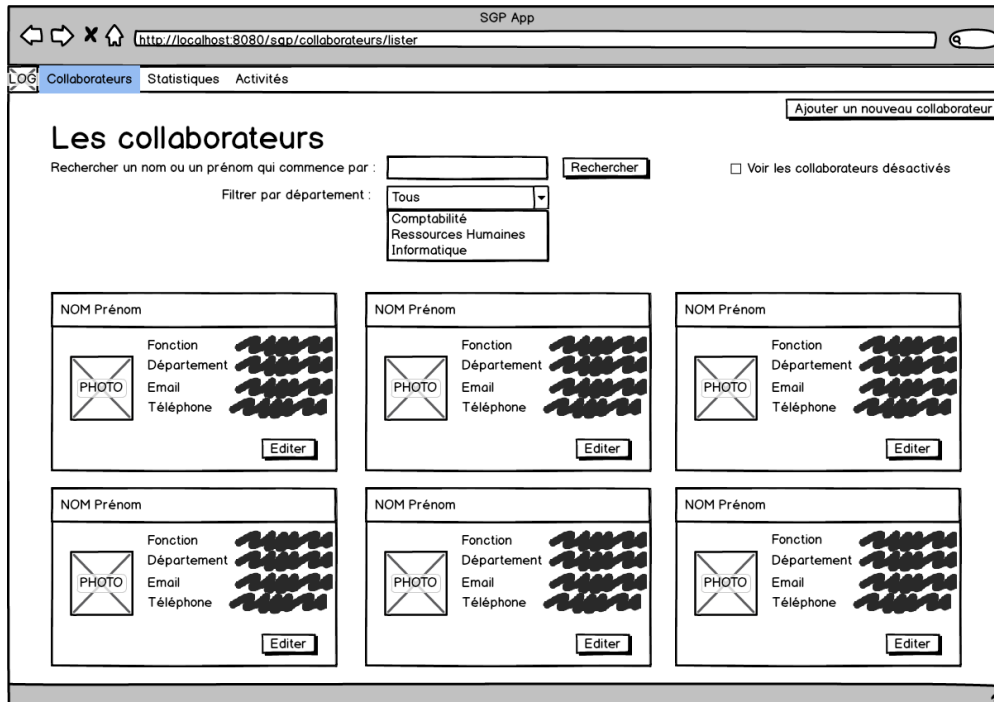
SGP App

http://localhost:8080/sgp/collaborateurs/lister

LOG Collaborateurs Statistiques Activités

Ajouter un nouveau collaborateur

Les collaborateurs

Rechercher un nom ou un prénom qui commence par : Rechercher

☐ Voir les collaborateurs désactivés

Filtrer par département : Tous

Comptabilité
Ressources Humaines
Informatique

NOM Prénom
PHOTO
Fonction
Département
Email
Téléphone
Editer

NOM Prénom
PHOTO
Fonction
Département
Email
Téléphone
Editer

NOM Prénom
PHOTO
Fonction
Département
Email
Téléphone
Editer

NOM Prénom
PHOTO
Fonction
Département
Email
Téléphone
Editer

NOM Prénom
PHOTO
Fonction
Département
Email
Téléphone
Editer

NOM Prénom
PHOTO
Fonction
Département
Email
Téléphone
Editer